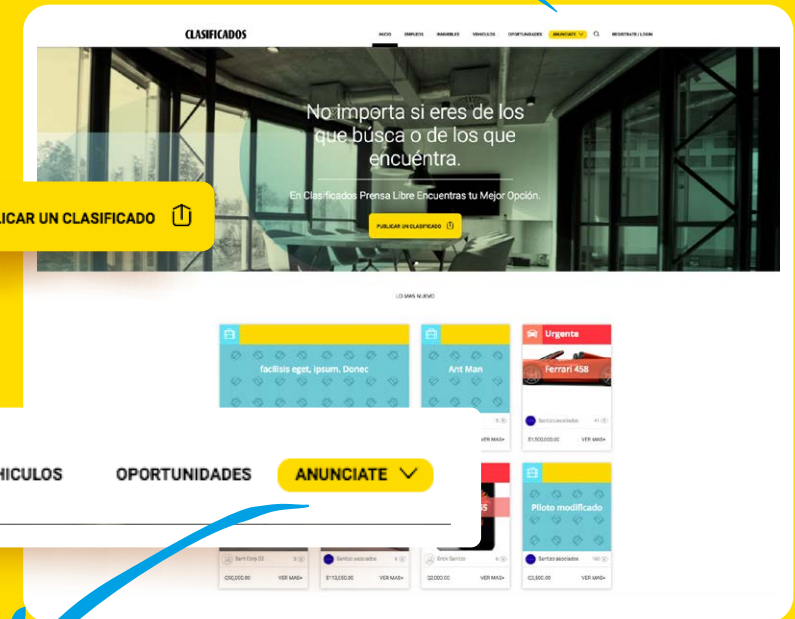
CLASIFICADOS

INICIO EMPLEOS INMUEBLES VEHICULOS OPORTUNIDADES ANUNCIATE REGISTRATE / LOGIN

No importa si eres de los que búsca o de los que encuéntra.

En Clasificados Prensa Libre Encuentras tu Mejor Opción.

PUBLICAR UN CLASIFICADO

LICAR UN CLASIFICADO

LO MAS NUEVO

facilisis eget, ipsum. Donec

Ant Man

Urgente

Ferrari 458

Santos asociados

$1,500,000.00

VER MAS

VER MAS

HICULOS OPORTUNIDADES ANUNCIATE

Piloto modificado

Santos asociados

Sam Cory 22

Santos asociados

Erick Santos

$30,000.00 VER MAS

$113,000.00 VER MAS

$2,000.00 VER MAS

$2,500.00 VER MAS